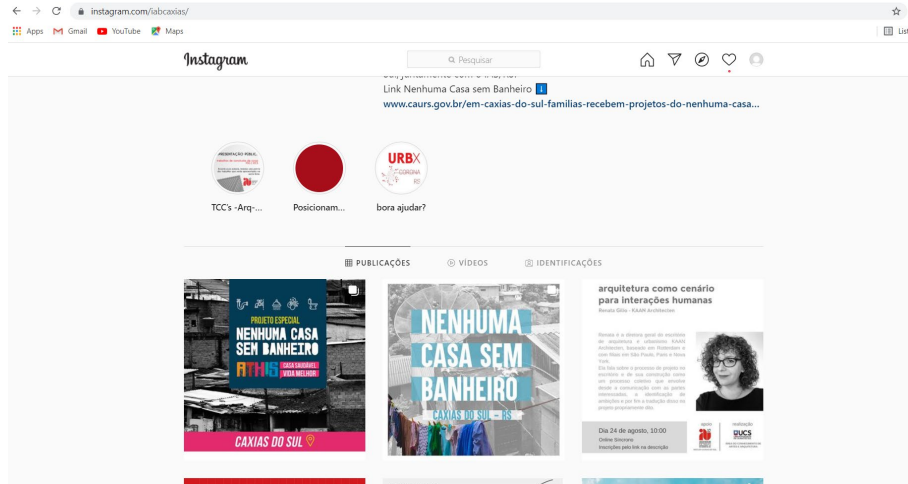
instagram.com/iabcaxias/

Apps Gmail YouTube Maps

List

Instagram

Pesquisar

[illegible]

Link Nenhuma Casa sem Banheiro ⬇️

www.caurs.gov.br/em-caxias-do-sul-familias-recebem-projetos-do-nenhuma-casa...

URBX

TCC's -Arq-...

Posicionam...

bora ajudar?

PUBLICAÇÕES

VÍDEOS

IDENTIFICAÇÕES

PROJETO ESPECIAL
NENHUMA CASA SEM BANHEIRO
ATHIS
CASA SAUDÁVEL VIDA MELHOR
CAXIAS DO SUL

NENHUMA CASA SEM BANHEIRO
CAXIAS DO SUL - RS

arquitetura como cenário para interações humanas
Renata Gilio - KAAN Architecten

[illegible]

Dia 24 de agosto, 10:00
Online Gratuito
Inscrições pelo link na descrição

UCS